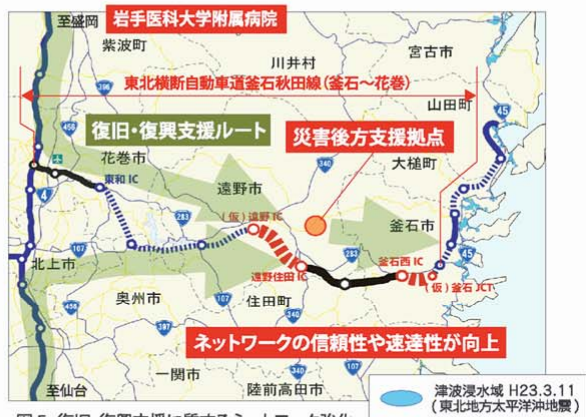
至盛岡
岩手医科大学附属病院
紫波町
川井村
宮古市
東北横断自動車道釜石秋田線（釜石～花巻）
山田町
45
復旧・復興支援ルート
災害後方支援拠点
456
花巻市
大槌町
4
東和 IC
遠野市
283
（仮）遠野 IC
釜石市
396
283
釜石西 IC
45
北上市
遠野住田 IC
（仮）釜石 JCT
奥州市
住田町
ネットワークの信頼性や速達性が向上
一関市
至仙台
陸前高田市
津波浸水域 H23.3.11（東北地方太平洋沖地震）
図5 復旧・復興支援に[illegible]